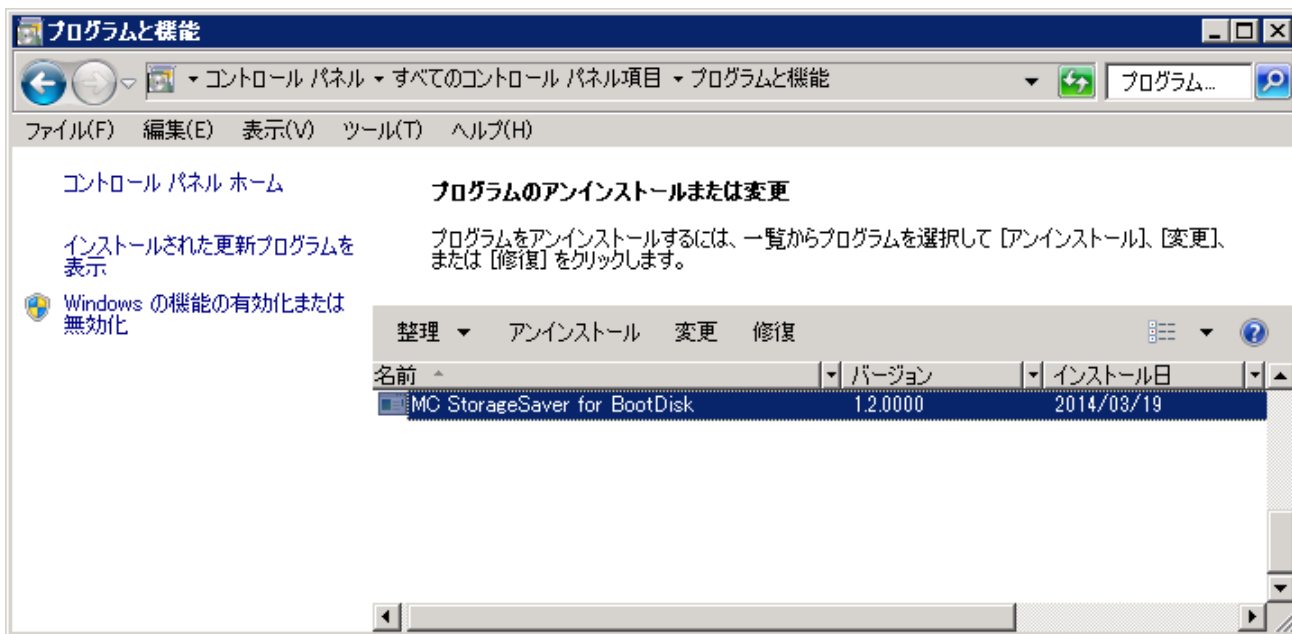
プログラムと機能

▸ コントロール パネル ▸ すべてのコントロール パネル項目 ▸ プログラムと機能

プログラム...

ファイル(F) 編集(E) 表示(V) ツール(T) ヘルプ(H)

コントロール パネル ホーム

インストールされた更新プログラムを表示

Windows の機能の有効化または無効化

プログラムのアンインストールまたは変更

プログラムをアンインストールするには、一覧からプログラムを選択して [アンインストール]、[変更]、または [修復] をクリックします。

整理 ▾ アンインストール 変更 修復

| 名前 | バージョン | インストール日 |
|---|---|---|
| MC StorageSaver for BootDisk | 1.2.0000 | 2014/03/19 |